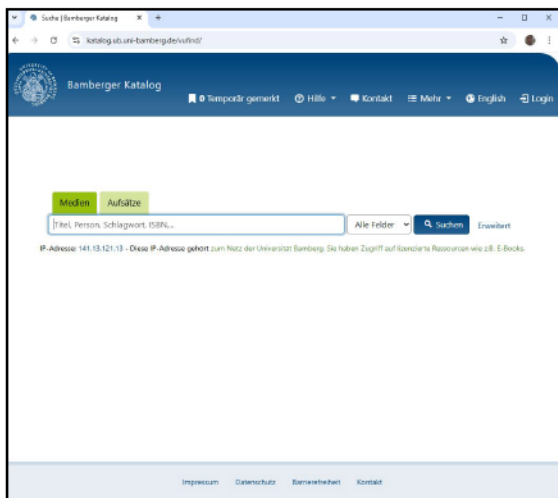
Suche | Bamberger Katalog
katalog.ub.uni-bamberg.de/vufind/

Bamberger Katalog

0 Temporär gemerkt  Hilfe  Kontakt  Mehr  English  Login

Medien  Aufsätze

Titel, Person, Schlagwort, ISBN...

Alle Felder

Suchen

Erweitert

IP-Adresse: 141.13.121.13 - Diese IP-Adresse gehört zum Netz der Universität Bamberg. Sie haben Zugriff auf lizenzierte Ressourcen wie z.B. E-Books.

Impressum  Datenschutz  Barrierefreiheit  Kontakt